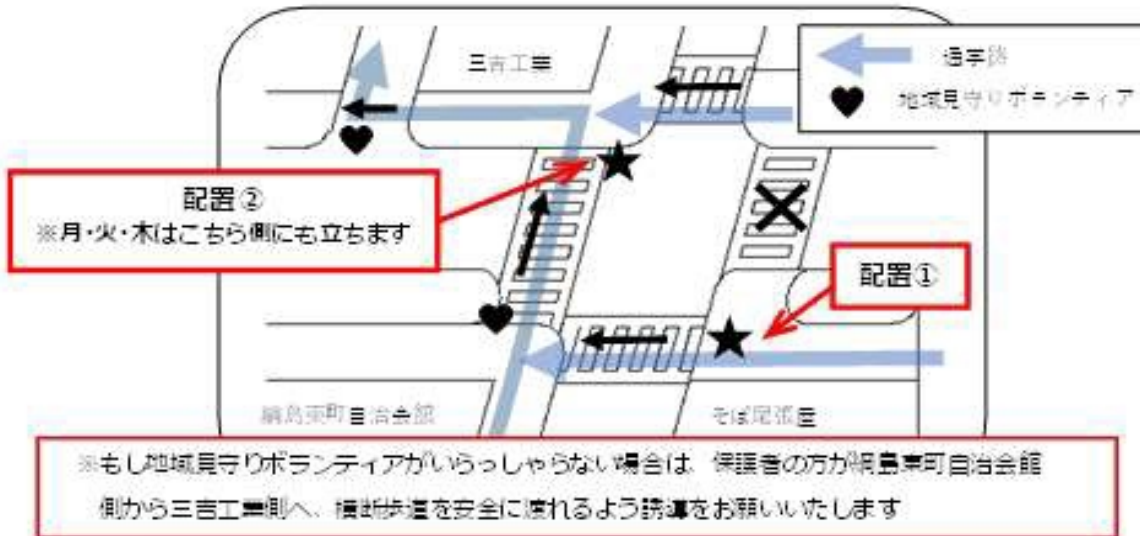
三吉工業

通学路

地域見守りボランティア

配置②
※月・火・木はこちら側にも立ちます

配置①

鍋島東町自治会館

そば尾張屋

※もし地域見守りボランティアがいらっしゃらない場合は、保護者の方が鍋島東町自治会館側から三吉工業側へ、横断歩道を安全に渡れるよう誘導をお願いいたします